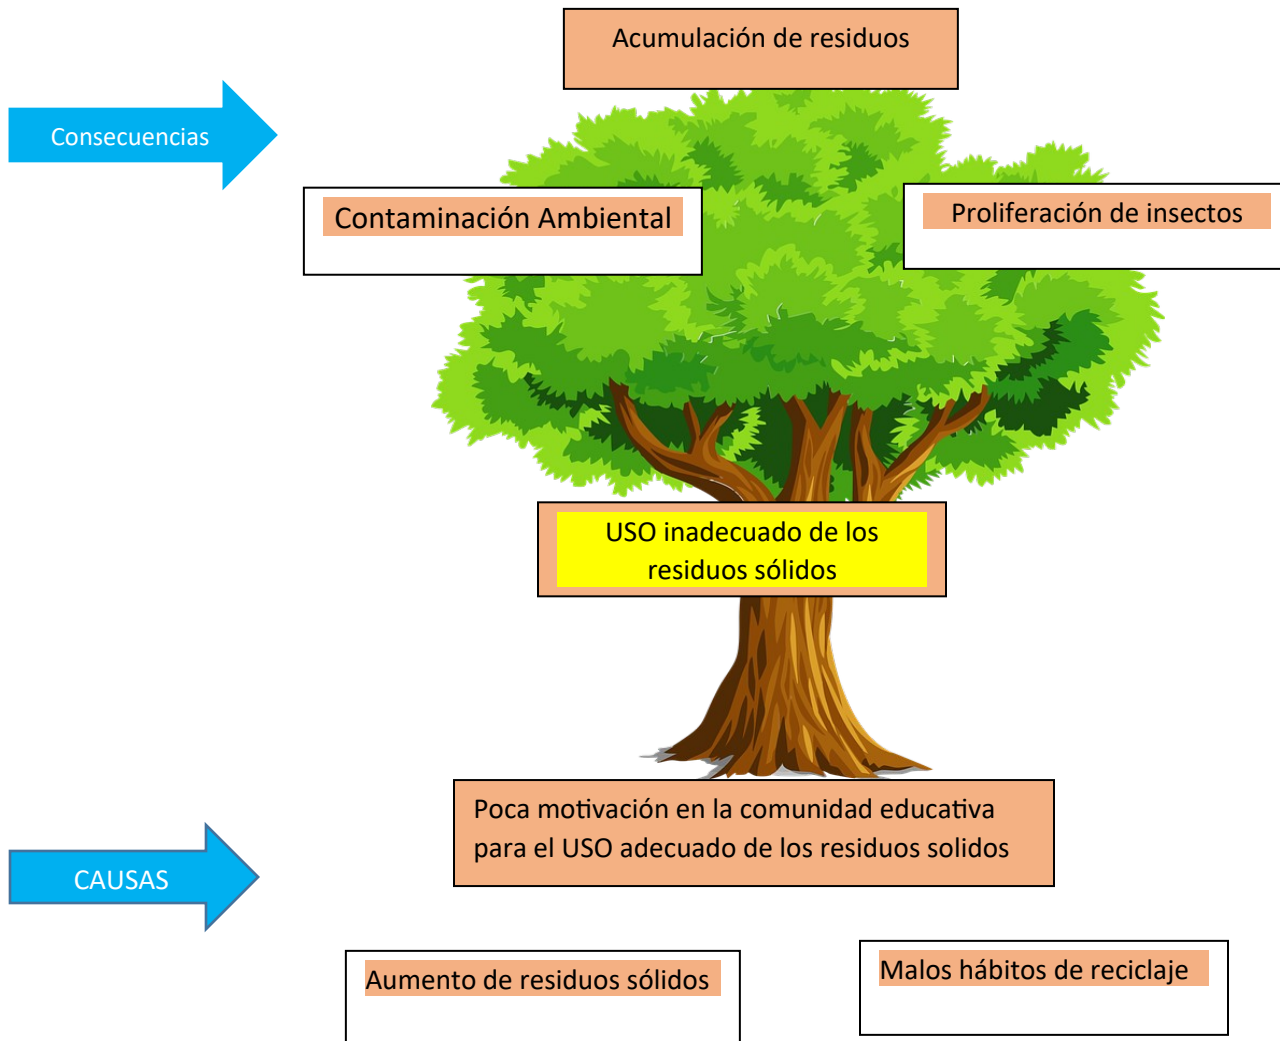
Acumulación de residuos

Consecuencias

Contaminación Ambiental

Proliferación de insectos

USO inadecuado de los residuos sólidos

Poca motivación en la comunidad educativa para el USO adecuado de los residuos solidos

CAUSAS

Aumento de residuos sólidos

Malos hábitos de reciclaje